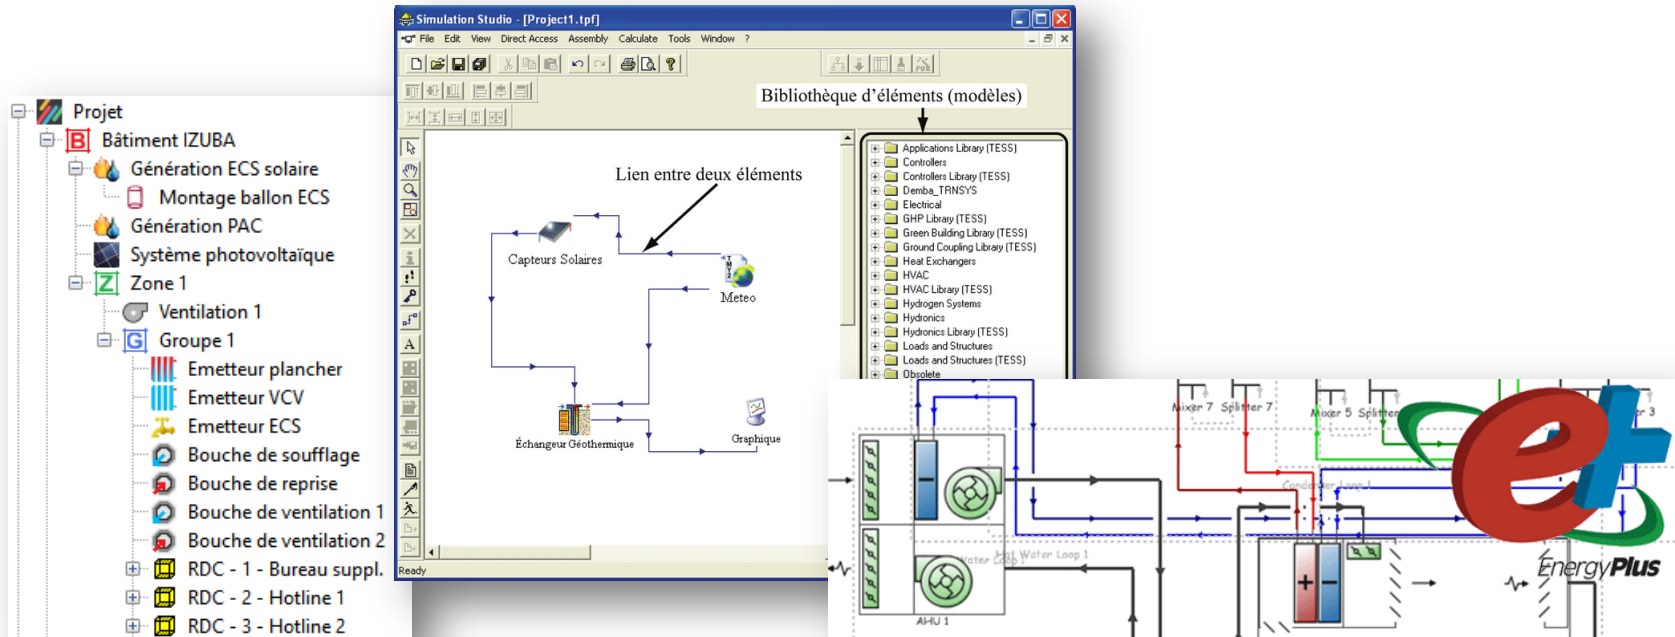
Projet
Bâtiment IZUBA
Génération ECS solaire
Montage ballon ECS
Génération PAC
Système photovoltaïque
Zone 1
Ventilation 1
Groupe 1
Emetteur plancher
Emetteur VCV
Emetteur ECS
Bouche de soufflage
Bouche de reprise
Bouche de ventilation 1
Bouche de ventilation 2
RDC - 1 - Bureau suppl.
RDC - 2 - Hotline 1
RDC - 3 - Hotline 2

Simulation Studio - [Project1.tpf]
File Edit View Direct Access Assembly Calculate Tools Window ?

Bibliothèque d'éléments (modèles)

Lien entre deux éléments

Capteurs Solaires
Meteo
Échangeur Géothermique
Graphique

Applications Library (TESS)
Controllers
Controllers Library (TESS)
Demba_TRNSYS
Electrical
GHP Library (TESS)
Green Building Library (TESS)
Ground Coupling Library (TESS)
Heat Exchangers
HVAC
HVAC Library (TESS)
Hydrogen Systems
Hydronics
Hydronics Library (TESS)
Loads and Structures
Loads and Structures (TESS)
Obsolete

Ready

Mixer 7 Splitter 7
Mixer 5 Splitter
Condenser Loop 1
Hot Water Loop 1
Water Loop 1
AHU 1
EnergyPlus